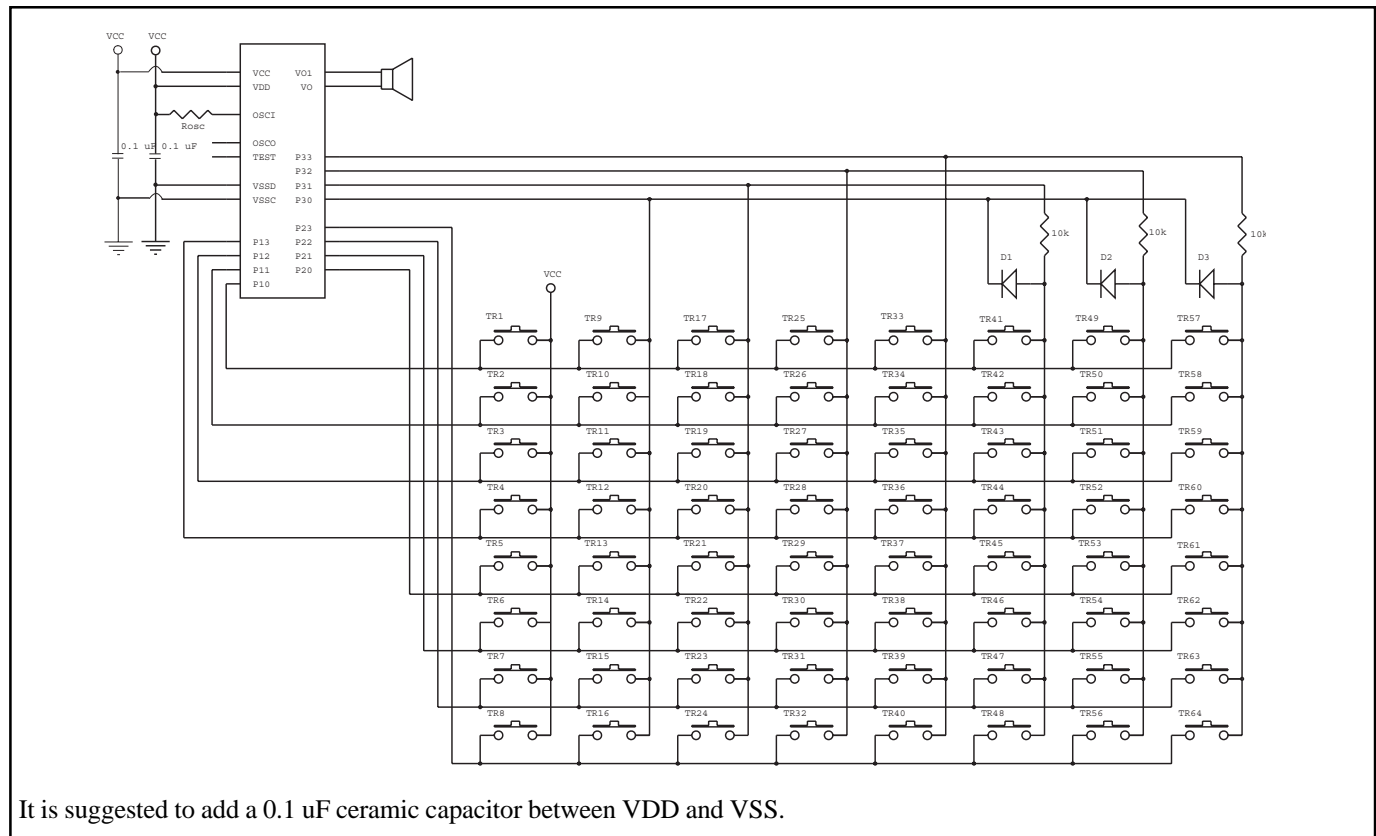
VCC VCC

VCC
VDD
OSCI
OSCO
TEST
VSSD
VSSC
P13
P12
P11
P10

VO1
VO
P33
P32
P31
P30
P23
P22
P21
P20

Rosc
0.1 uF 0.1 uF

VCC

10k 10k 10k
D1 D2 D3

TR1 TR9 TR17 TR25 TR33 TR41 TR49 TR57
TR2 TR10 TR18 TR26 TR34 TR42 TR50 TR58
TR3 TR11 TR19 TR27 TR35 TR43 TR51 TR59
TR4 TR12 TR20 TR28 TR36 TR44 TR52 TR60
TR5 TR13 TR21 TR29 TR37 TR45 TR53 TR61
TR6 TR14 TR22 TR30 TR38 TR46 TR54 TR62
TR7 TR15 TR23 TR31 TR39 TR47 TR55 TR63
TR8 TR16 TR24 TR32 TR40 TR48 TR56 TR64

It is suggested to add a 0.1 uF ceramic capacitor between VDD and VSS.